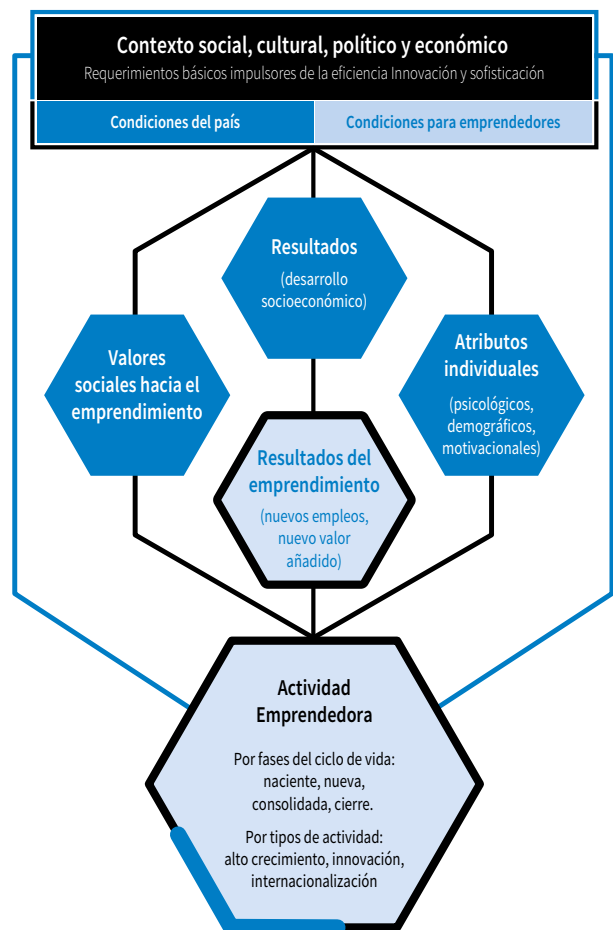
Contexto social, cultural, político y económico

Requerimientos básicos impulsores de la eficiencia Innovación y sofisticación

Condiciones del país

Condiciones para emprendedores

Resultados

(desarrollo socioeconómico)

Valores sociales hacia el emprendimiento

Atributos individuales

(psicológicos, demográficos, motivacionales)

Resultados del emprendimiento

(nuevos empleos, nuevo valor añadido)

Actividad Emprendedora

Por fases del ciclo de vida: naciente, nueva, consolidada, cierre.

Por tipos de actividad: alto crecimiento, innovación, internacionalización